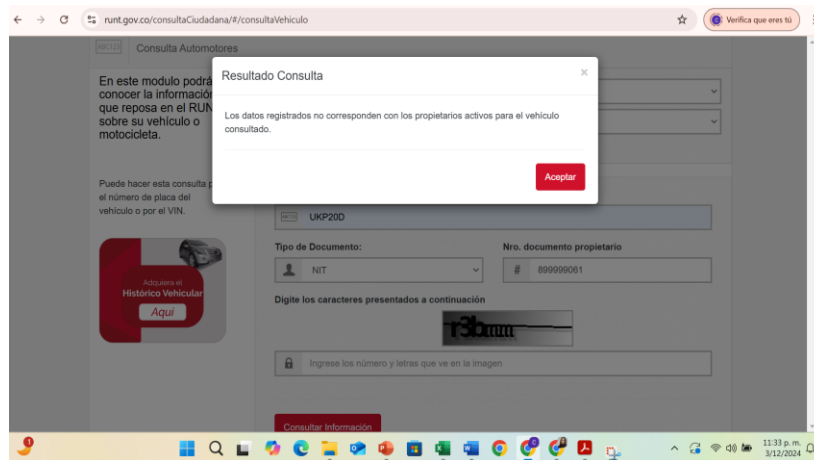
runt.gov.co/consultaCiudadana/#/consultaVehiculo

Verifica que eres tú

ABC123 Consulta Automotores

En este modulo podrá conocer la información que reposa en el RUN sobre su vehículo o motocicleta.

Puede hacer esta consulta p el número de placa del vehículo o por el VIN.

Adquiera el Histórico Vehicular Aquí

Resultado Consulta

×

Los datos registrados no corresponden con los propietarios activos para el vehículo consultado.

Aceptar

UKP20D

Tipo de Documento:

NIT

Nro. documento propietario

899999061

Digite los caracteres presentados a continuación

Ingrese los número y letras que ve en la imagen

Consultar Información

11:33 p. m.
3/12/2024